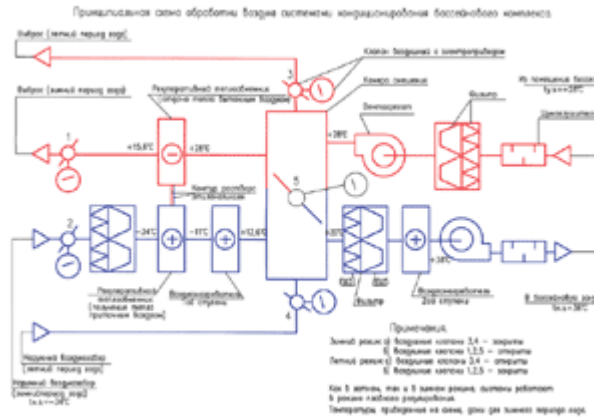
Принципиальная схема обработки воздуха системами кондиционирования бассейнового комплекса

Выброс (летний период года)

Клапан воздушный с электроприводом

Выброс (зимний период года)

Рекуперативный теплообменник (отбор тепла вытяжным воздухом)

Камера смешения

Вентилятор

Фильтр

Из помещения бассейна $t_{в}=+28°C$

Шумоглушитель

3

1

+15,6°С

+28°С

+28°С

Камера догрева рециркуляционного воздуха

5

2

-24°С

-11°С

+12,6°С

+31°С

+38°С

Рекуперативный теплообменник (нагрев тепла приточным воздухом)

Воздухонагреватель 1ая ступень

Фильтр

Воздухонагреватель 2ая ступень

В бассейновую зону $t_{п}=+38°C$

4

Наружный воздухозабор (летний период года)

Наружный воздухозабор (зимний период года) $t_{н}=-24°C$

Примечания.

Зимний режим: а) Воздушные клапаны 3,4 — закрыты
б) Воздушные клапаны 1,2,5 — открыты

Летний режим: а) Воздушные клапаны 3,4 — открыты
б) Воздушные клапаны 1,2,5 — закрыты

Как в летнем, так и в зимнем режимах, системы работают в режиме глубокой рециркуляции.

Температуры, приведенные на схеме, даны для зимнего периода года.